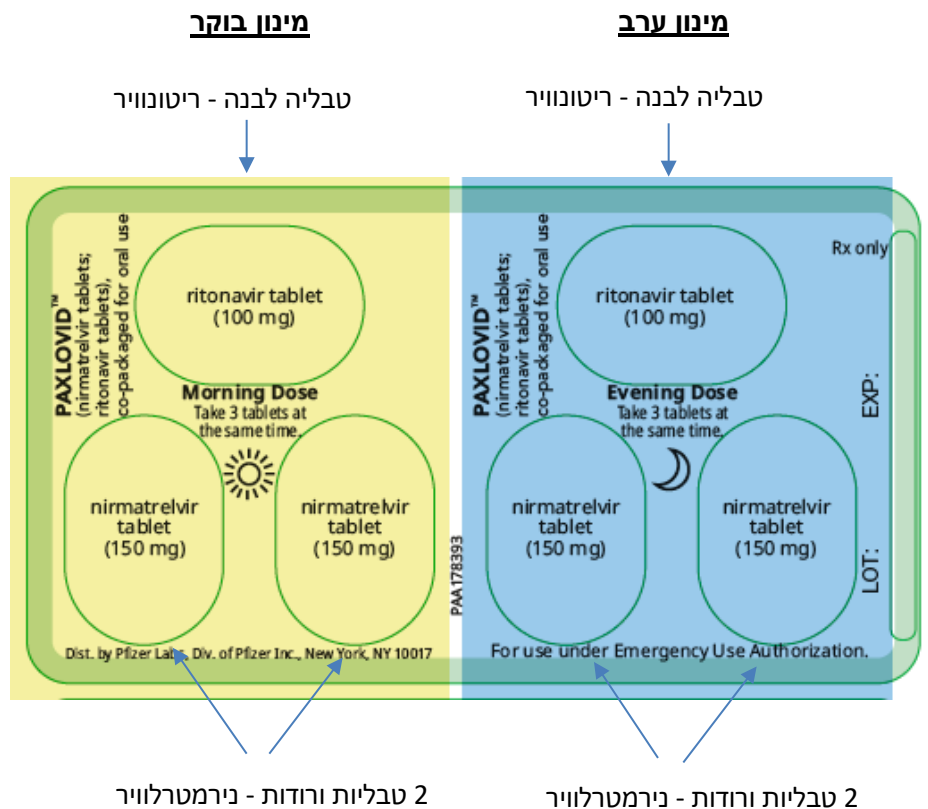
מינון ערב

מינון בוקר

טבליה לבנה - ריטונוויר

טבליה לבנה - ריטונוויר

PAXLOVID™ (nirmatrelvir tablets; ritonavir tablets), co-packaged for oral use

ritonavir tablet (100 mg)

Morning Dose
Take 3 tablets at the same time.

nirmatrelvir tablet (150 mg)

nirmatrelvir tablet (150 mg)

Dist. by Pfizer Labs, Div. of Pfizer Inc., New York, NY 10017

PAA178393

PAXLOVID™ (nirmatrelvir tablets; ritonavir tablets), co-packaged for oral use

ritonavir tablet (100 mg)

Evening Dose
Take 3 tablets at the same time.

nirmatrelvir tablet (150 mg)

nirmatrelvir tablet (150 mg)

For use under Emergency Use Authorization.

Rx only

EXP:

LOT:

2 טבליות ורודות - נירמטרלוויר

2 טבליות ורודות - נירמטרלוויר